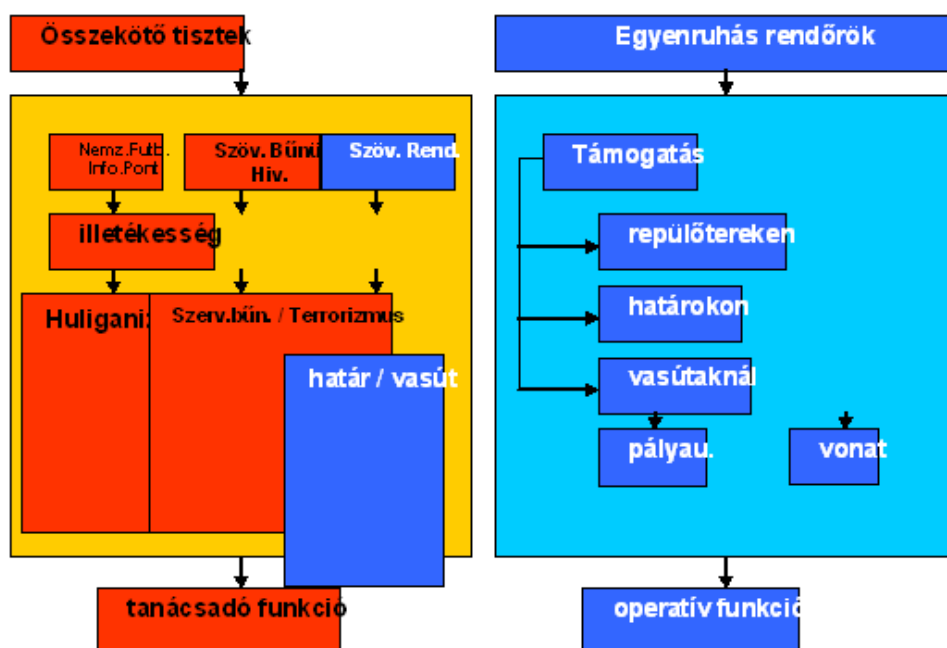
Összekötő tisztek

Nemz.Futb. Info.Pont

Szöv. Bűnü Hiv.

Szöv. Rend.

illetékesség

Huligani:

Szerv.bűn. / Terrorizmus

határ / vasút

tanácsadó funkció

Egyenruhás rendőrök

Támogatás

repülőtereken

határokon

vasútaknál

pályau.

vonat

operatív funkció